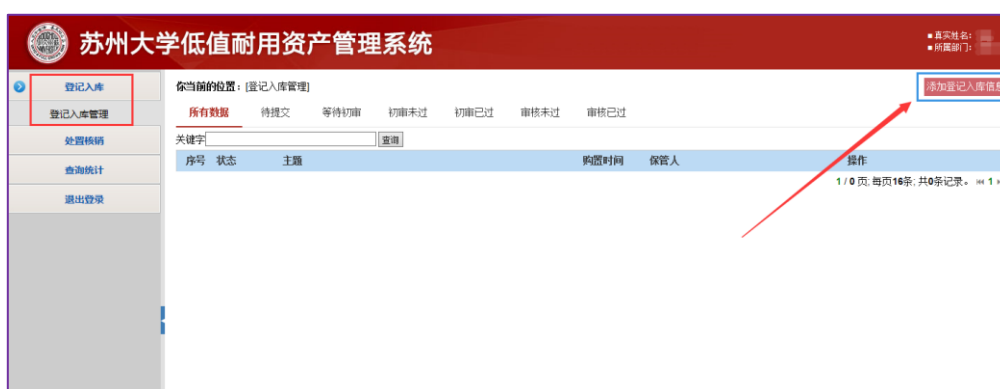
苏州大学低值耐用资产管理系统

■ 真实姓名：
■ 所属部门：

登记入库
登记入库管理
处置核销
查询统计
退出登录

你当前的位置：[登记入库管理]

添加登记入库信息

所有数据 待提交 等待初审 初审未过 初审已过 审核未过 审核已过

关键字 查询

| 序号 | 状态 | 主题 | 购置时间 | 保管人 | 操作 |
|---|---|---|---|---|---|

1 / 0 页; 每页16条; 共0条记录。 1